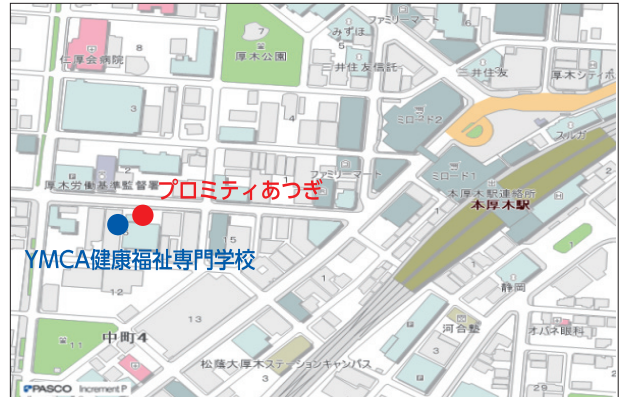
仁厚会病院
8
7
厚木公園
ファミリーマート
みずほ
三井住友銀行
三井住友
厚木シティホ
6
4
ミロード2
スルガ
ファミリーマート
ミロード1
本厚木駅連絡所
本厚木駅
厚木労働基準監督署
プロミティあつぎ
YMCA健康福祉専門学校
15
12
13
静岡
河合塾
オハネ眼科
中町4
11
松蔭大厚木ステーションキャンパス
3
PASCO Increment P